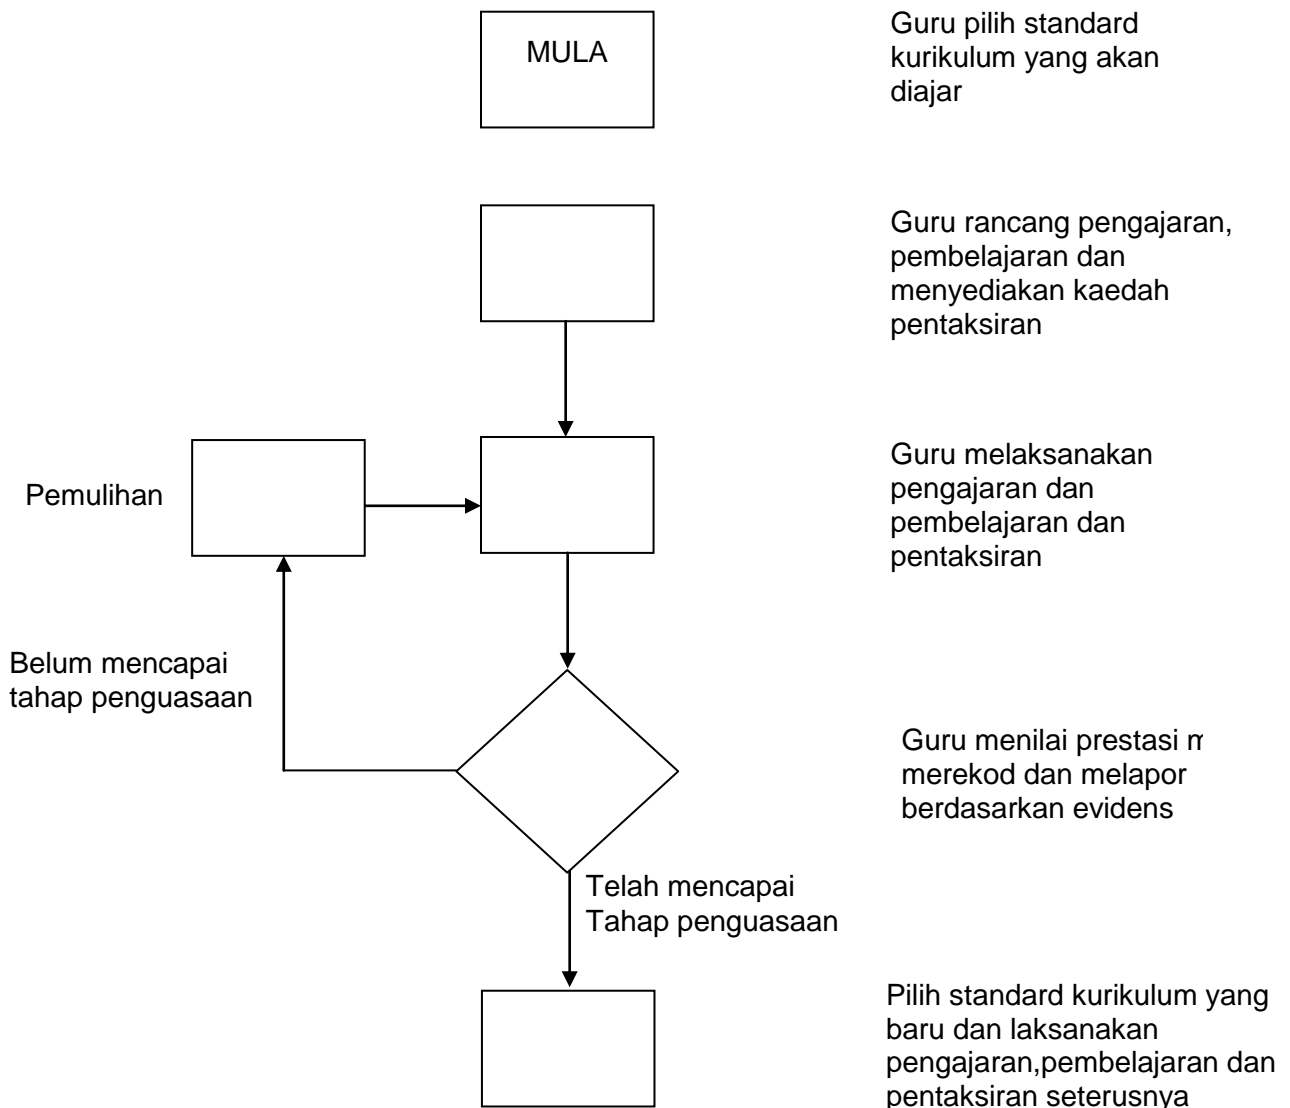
MULA

Guru pilih standard kurikulum yang akan diajar

Guru rancang pengajaran, pembelajaran dan menyediakan kaedah pentaksiran

Pemulihan

Guru melaksanakan pengajaran dan pembelajaran dan pentaksiran

Belum mencapai tahap penguasaan

Guru menilai prestasi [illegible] merekod dan melapor berdasarkan evidens

Telah mencapai Tahap penguasaan

Pilih standard kurikulum yang baru dan laksanakan pengajaran,pembelajaran dan pentaksiran seterusnya